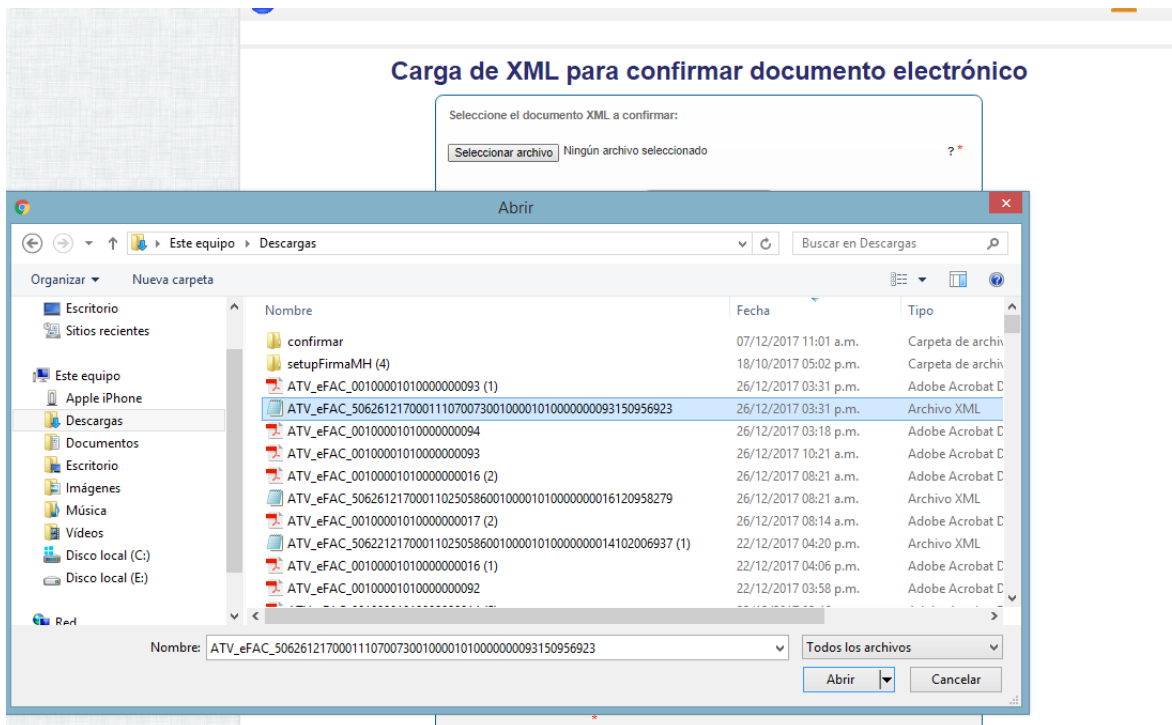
Carga de XML para confirmar documento electrónico

Seleccione el documento XML a confirmar:

Seleccionar archivo Ningún archivo seleccionado ?*

Abrir

Este equipo › Descargas

Buscar en Descargas

Organizar ▾ Nueva carpeta

Escritorio
Sitios recientes
Este equipo
Apple iPhone
Descargas
Documentos
Escritorio
Imágenes
Música
Vídeos
Disco local (C:)
Disco local (E:)
Red

| Nombre | Fecha | Tipo |
|---|---|---|
| confirmar | 07/12/2017 11:01 a.m. | Carpeta de archiv |
| setupFirmaMH (4) | 18/10/2017 05:02 p.m. | Carpeta de archiv |
| ATV_eFAC_00100001010000000093 (1) | 26/12/2017 03:31 p.m. | Adobe Acrobat D |
| ATV_eFAC_50626121700011107007300100001010000000093150956923 | 26/12/2017 03:31 p.m. | Archivo XML |
| ATV_eFAC_00100001010000000094 | 26/12/2017 03:18 p.m. | Adobe Acrobat D |
| ATV_eFAC_00100001010000000093 | 26/12/2017 10:21 a.m. | Adobe Acrobat D |
| ATV_eFAC_00100001010000000016 (2) | 26/12/2017 08:21 a.m. | Adobe Acrobat D |
| ATV_eFAC_50626121700011025058600100001010000000016120958279 | 26/12/2017 08:21 a.m. | Archivo XML |
| ATV_eFAC_00100001010000000017 (2) | 26/12/2017 08:14 a.m. | Adobe Acrobat D |
| ATV_eFAC_50622121700011025058600100001010000000014102006937 (1) | 22/12/2017 04:20 p.m. | Archivo XML |
| ATV_eFAC_00100001010000000016 (1) | 22/12/2017 04:06 p.m. | Adobe Acrobat D |
| ATV_eFAC_00100001010000000092 | 22/12/2017 03:58 p.m. | Adobe Acrobat D |

Nombre: ATV_eFAC_50626121700011107007300100001010000000093150956923

Todos los archivos

Abrir Cancelar